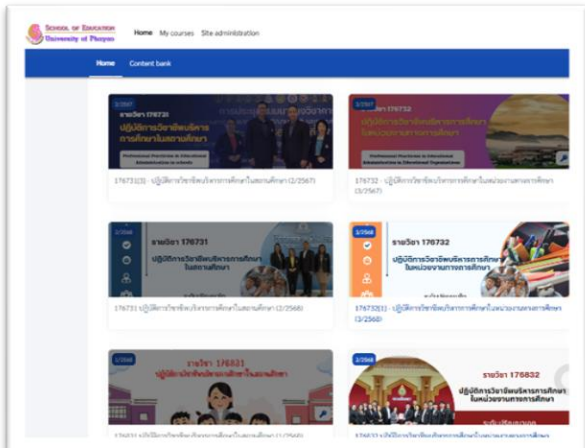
SCHOOL OF EDUCATION
University of Phayao

Home My courses Site administration

Home Content bank

2/2567
รายวิชา 176731
ปฏิบัติการวิชาชีพบริหารการศึกษาในสถานศึกษา
Professional Practicum in Educational Administration in schools

176731(3) - ปฏิบัติการวิชาชีพบริหารการศึกษาในสถานศึกษา (2/2567)

2/2567
รายวิชา 176732
ปฏิบัติการวิชาชีพบริหารการศึกษาในหน่วยงานทางการศึกษา
Professional Practicum in Educational Administration in Educational Organizations

176732 - ปฏิบัติการวิชาชีพบริหารการศึกษาในหน่วยงานทางการศึกษา (2/2567)

2/2568
รายวิชา 176731
ปฏิบัติการวิชาชีพบริหารการศึกษาในสถานศึกษา

176731 ปฏิบัติการวิชาชีพบริหารการศึกษาในสถานศึกษา (2/2568)

2/2568
รายวิชา 176732
ปฏิบัติการวิชาชีพบริหารการศึกษาในหน่วยงานทางการศึกษา

176732(1) - ปฏิบัติการวิชาชีพบริหารการศึกษาในหน่วยงานทางการศึกษา (2/2568)

2/2568
รายวิชา 176831
ปฏิบัติการวิชาชีพบริหารการศึกษาในสถานศึกษา

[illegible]

2/2568
รายวิชา 176832
ปฏิบัติการวิชาชีพบริหารการศึกษาในหน่วยงานทางการศึกษา

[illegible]